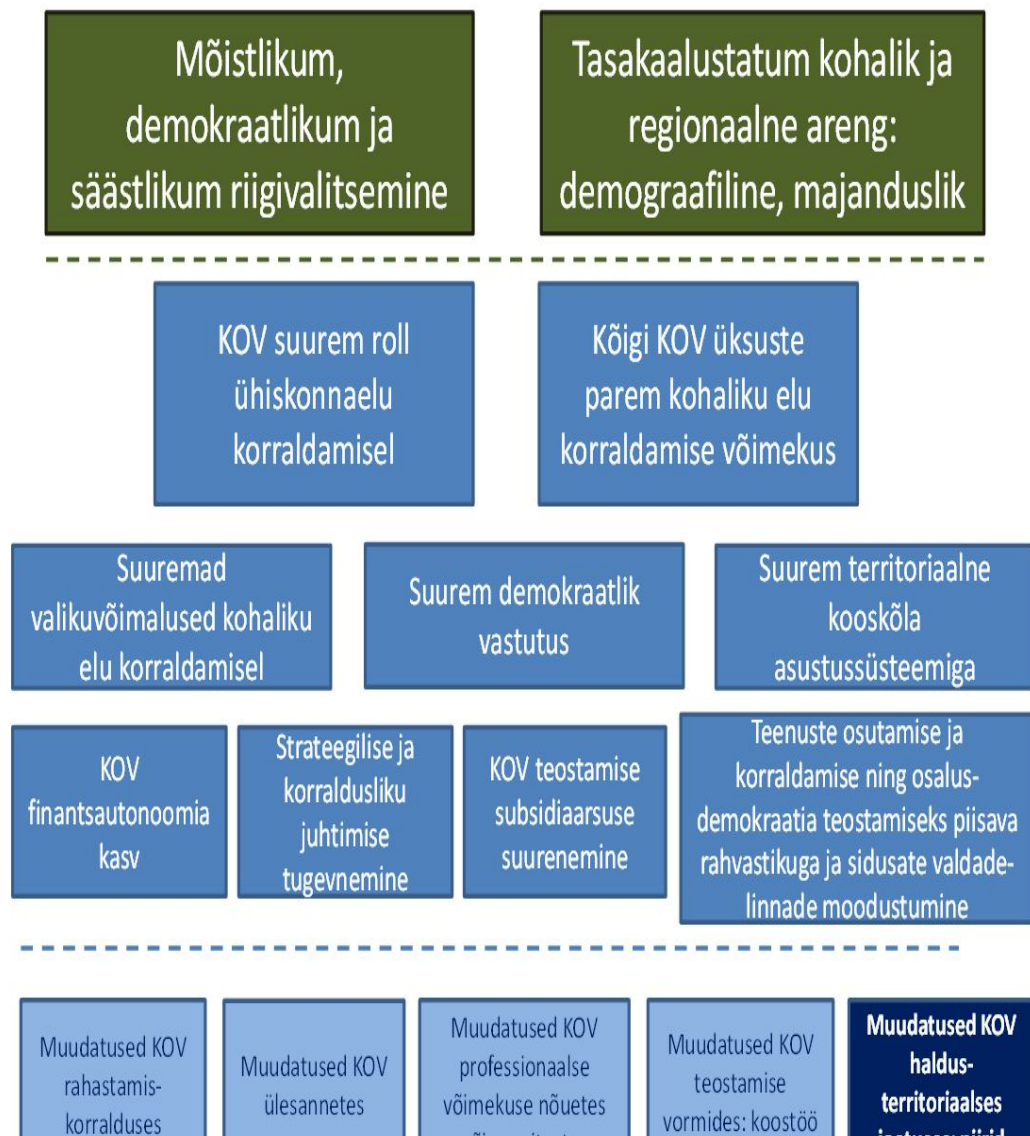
Mõistlikum, demokraatlikum ja säästlikum riigivalitsemine

Tasakaalustatum kohalik ja regionaalne areng: demograafiline, majanduslik

KOV suurem roll ühiskonnaelu korraldamisel

Kõigi KOV üksuste parem kohaliku elu korraldamise võimekus

Suuremad valikuvõimalused kohaliku elu korraldamisel

Suurem demokraatlik vastutus

Suurem territoriaalne kooskõla asustussüsteemiga

KOV finantsautonoomia kasv

Strateegilise ja korraldusliku juhtimise tugevnemine

KOV teostamise subsidiaarsuse suurenemine

Teenuste osutamise ja korraldamise ning osalusdemokraatia teostamiseks piisava rahvastikuga ja sidusate valdadelinnade moodustumine

Muudatused KOV rahastamiskorralduses

Muudatused KOV ülesannetes

Muudatused KOV professionaalse võimekuse nõuetes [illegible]

Muudatused KOV teostamise vormides: koostöö

Muudatused KOV haldusterritoriaalses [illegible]